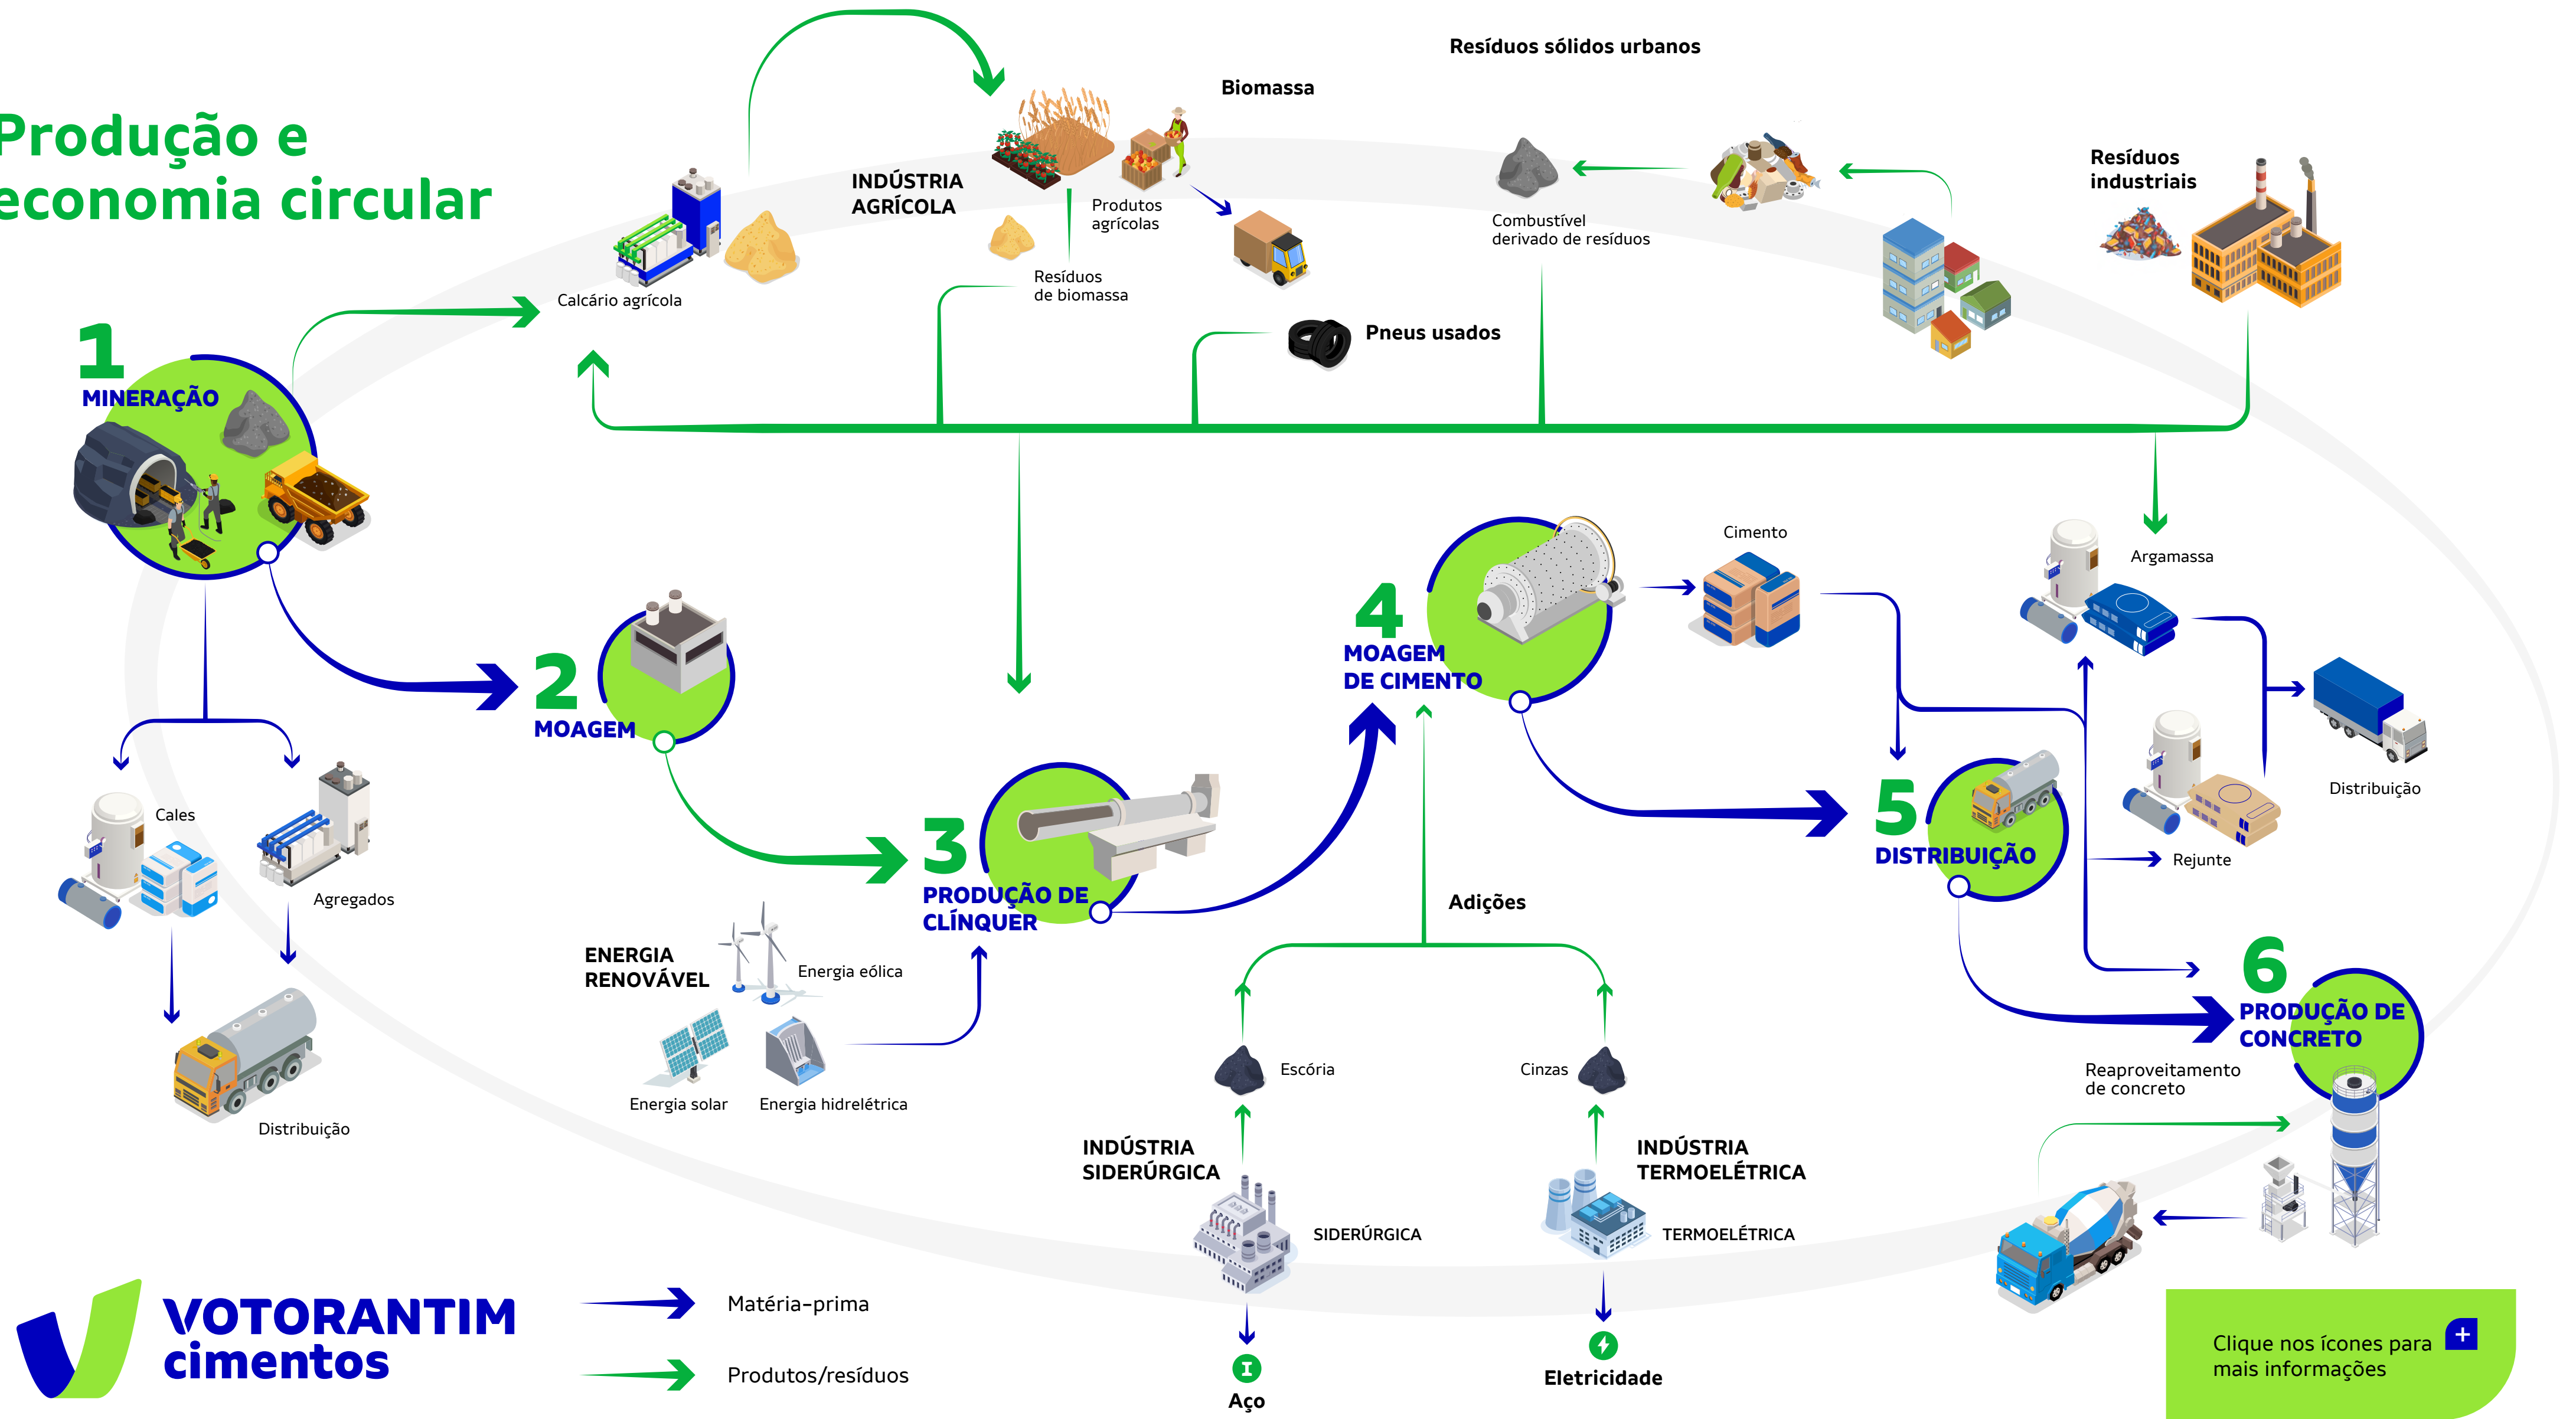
Produção e
economia circular

Resíduos sólidos urbanos

Biomassa

INDÚSTRIA AGRÍCOLA

Produtos agrícolas

Resíduos de biomassa

Calcário agrícola

Combustível derivado de resíduos

Resíduos industriais

Pneus usados

1
MINERAÇÃO

2
MOAGEM

3
PRODUÇÃO DE CLÍNQUER

4
MOAGEM DE CIMENTO

Cimento

Argamassa

Distribuição

5
DISTRIBUIÇÃO

Rejunte

6
PRODUÇÃO DE CONCRETO

Reaproveitamento de concreto

Cales

Agregados

Distribuição

ENERGIA RENOVÁVEL

Energia eólica

Energia solar

Energia hidrelétrica

Adições

Escória

Cinzas

INDÚSTRIA SIDERÚRGICA

SIDERÚRGICA

INDÚSTRIA TERMOELÉTRICA

TERMOELÉTRICA

Aço

Eletricidade

VOTORANTIM cimentos

Matéria-prima

Produtos/resíduos

Clique nos ícones para mais informações +